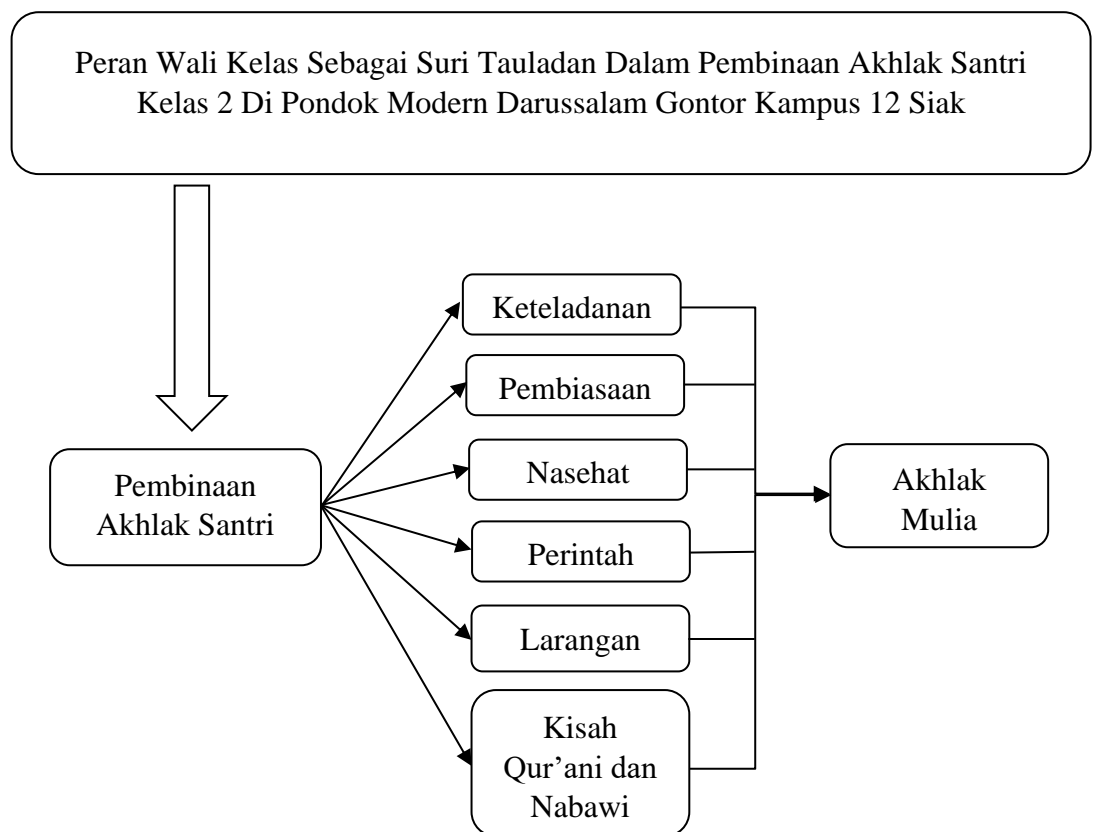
Peran Wali Kelas Sebagai Suri Tauladan Dalam Pembinaan Akhlak Santri Kelas 2 Di Pondok Modern Darussalam Gontor Kampus 12 Siak

Pembinaan Akhlak Santri

Keteladanan

Pembiasaan

Nasehat

Perintah

Larangan

Kisah Qur'ani dan Nabawi

Akhlak Mulia